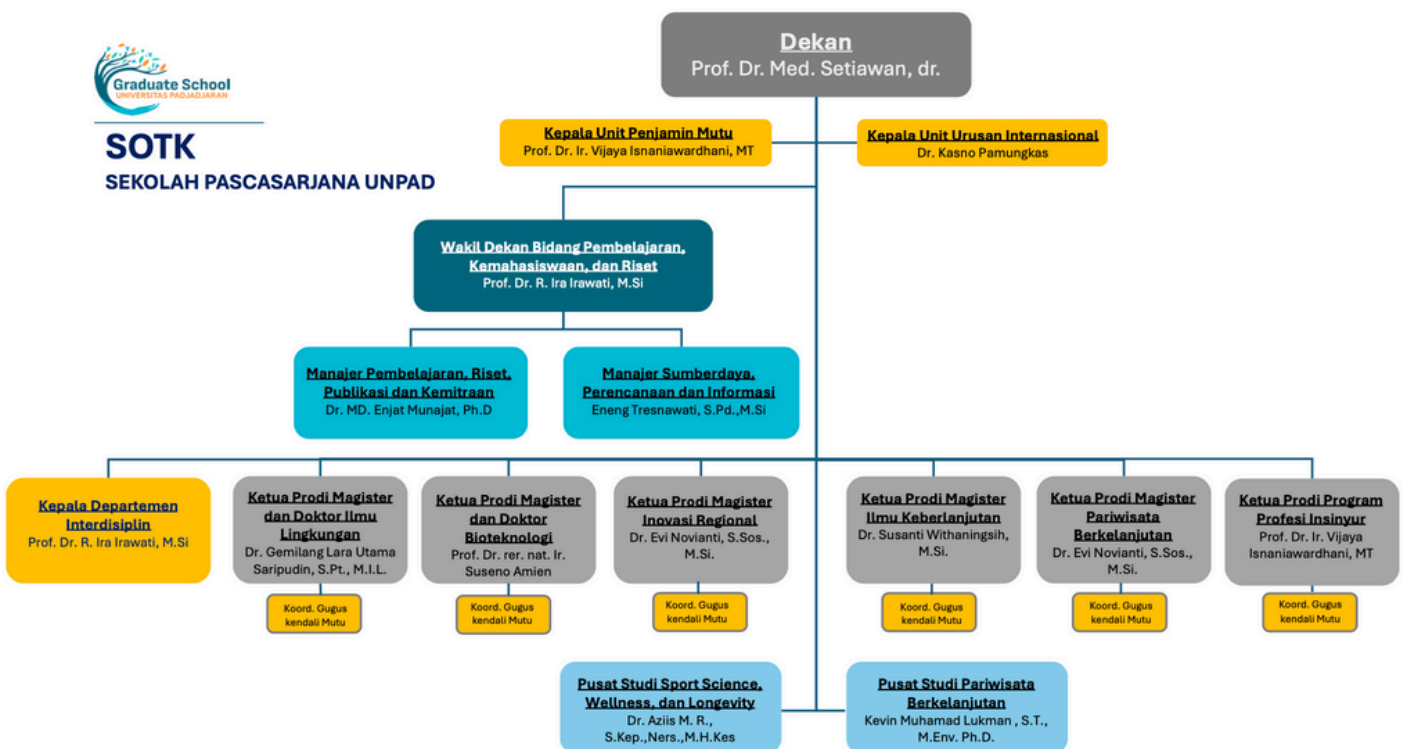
Graduate School
UNIVERSITAS PADJADJARAN

SOTK
SEKOLAH PASCASARJANA UNPAD

Dekan
Prof. Dr. Med. Setiawan, dr.

Kepala Unit Penjamin Mutu
Prof. Dr. Ir. Vijaya Isnaniawardhani, MT

Kepala Unit Urusan Internasional
Dr. Kasno Pamungkas

Wakil Dekan Bidang Pembelajaran, Kemahasiswaan, dan Riset
Prof. Dr. R. Ira Irawati, M.Si

Manajer Pembelajaran, Riset, Publikasi dan Kemitraan
Dr. MD. Enjat Munajat, Ph.D

Manajer Sumberdaya, Perencanaan dan Informasi
Eneng Tresnawati, S.Pd.,M.Si

Kepala Departemen Interdisiplin
Prof. Dr. R. Ira Irawati, M.Si

Ketua Prodi Magister dan Doktor Ilmu Lingkungan
Dr. Gemilang Lara Utama Saripudin, S.Pt., M.I.L.

Koord. Gugus kendali Mutu

Ketua Prodi Magister dan Doktor Bioteknologi
Prof. Dr. rer. nat. Ir. Suseno Amien

Koord. Gugus kendali Mutu

Ketua Prodi Magister Inovasi Regional
Dr. Evi Novianti, S.Sos., M.Si.

Koord. Gugus kendali Mutu

Ketua Prodi Magister Ilmu Keberlanjutan
Dr. Susanti Withaningsih, M.Si.

Koord. Gugus kendali Mutu

Ketua Prodi Magister Pariwisata Berkelanjutan
Dr. Evi Novianti, S.Sos., M.Si.

Koord. Gugus kendali Mutu

Ketua Prodi Program Profesi Insinyur
Prof. Dr. Ir. Vijaya Isnaniawardhani, MT

Koord. Gugus kendali Mutu

Pusat Studi Sport Science, Wellness, dan Longevity
Dr. Aziis M. R., S.Kep.,Ners.,M.H.Kes

Pusat Studi Pariwisata Berkelanjutan
Kevin Muhamad Lukman , S.T., M.Env. Ph.D.